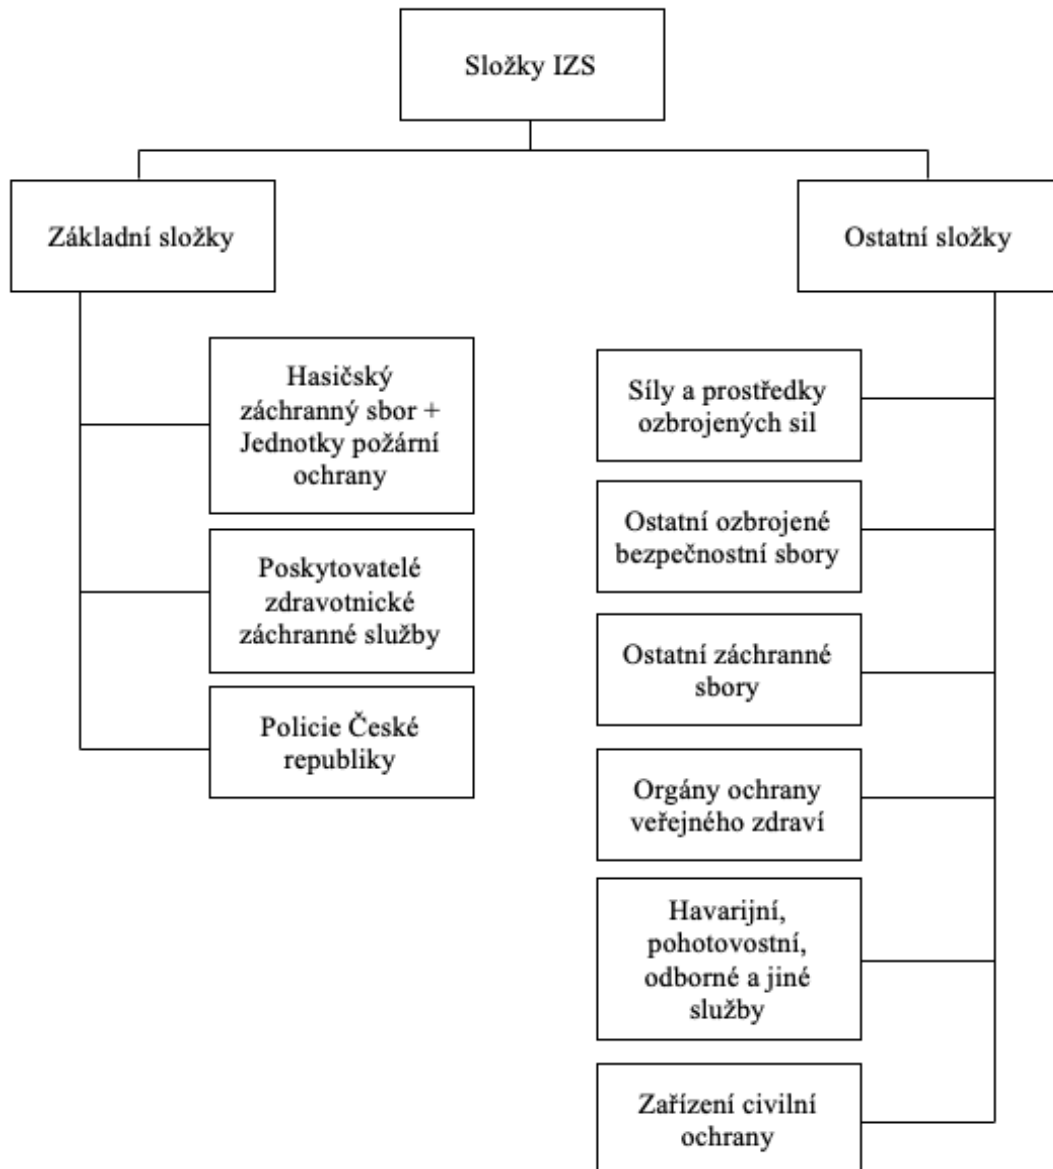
Složky IZS

Základní složky

Hasičský záchranný sbor + Jednotky požární ochrany

Poskytovatelé zdravotnické záchranné služby

Policie České republiky

Ostatní složky

Síly a prostředky ozbrojených sil

Ostatní ozbrojené bezpečnostní sbory

Ostatní záchranné sbory

Orgány ochrany veřejného zdraví

Havarijní, pohotovostní, odborné a jiné služby

Zařízení civilní ochrany